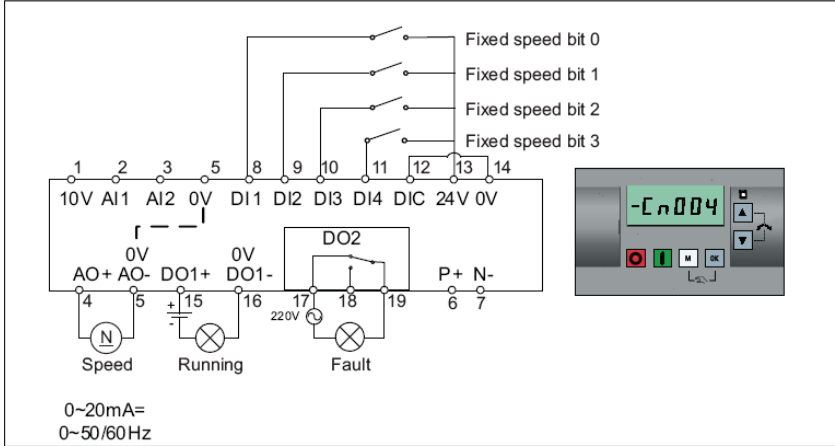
Fixed speed bit 0
Fixed speed bit 1
Fixed speed bit 2
Fixed speed bit 3

1 2 3 5 8 9 10 11 12 13 14
10V AI1 AI2 0V DI1 DI2 DI3 DI4 DIC 24V 0V

DO2

0V AO+ AO- DO1+ 0V DO1- P+ N-
4 5 15 16 17 18 19 6 7

220V

N
Speed Running Fault

0~20mA=
0~50/60Hz

-Cn004
M OK